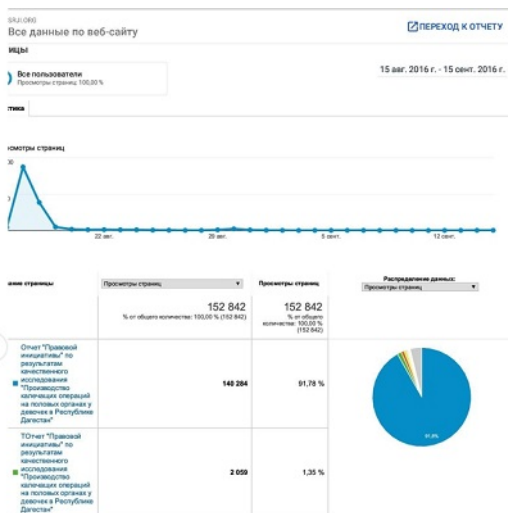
SRJI.ORG
Все данные по веб-сайту

ПЕРЕХОД К ОТЧЕТУ

ицы

Все пользователи
Просмотры страниц: 100,00 %

15 авг. 2016 г. - 15 сент. 2016 г.

тика

осмотры страниц

30

22 авг.
29 авг.
5 сент.
12 сент.

ание страницы

| | Просмотры страниц | Просмотры страниц | Распределение данных: Просмотры страниц |
|---|---|---|---|
| | 152 842 % от общего количества: 100,00 % (152 842) | 152 842 % от общего количества: 100,00 % (152 842) | |
| Отчет "Правовой инициативы" по результатам качественного исследования "Производство калечащих операций на половых органах у девочек в Республике Дагестан" | 140 284 | 91,78 % | |
| ТОтчет "Правовой инициативы" по результатам качественного исследования "Производство калечащих операций на половых органах у девочек в Республике Дагестан" | 2 059 | 1,35 % | |

91,8%